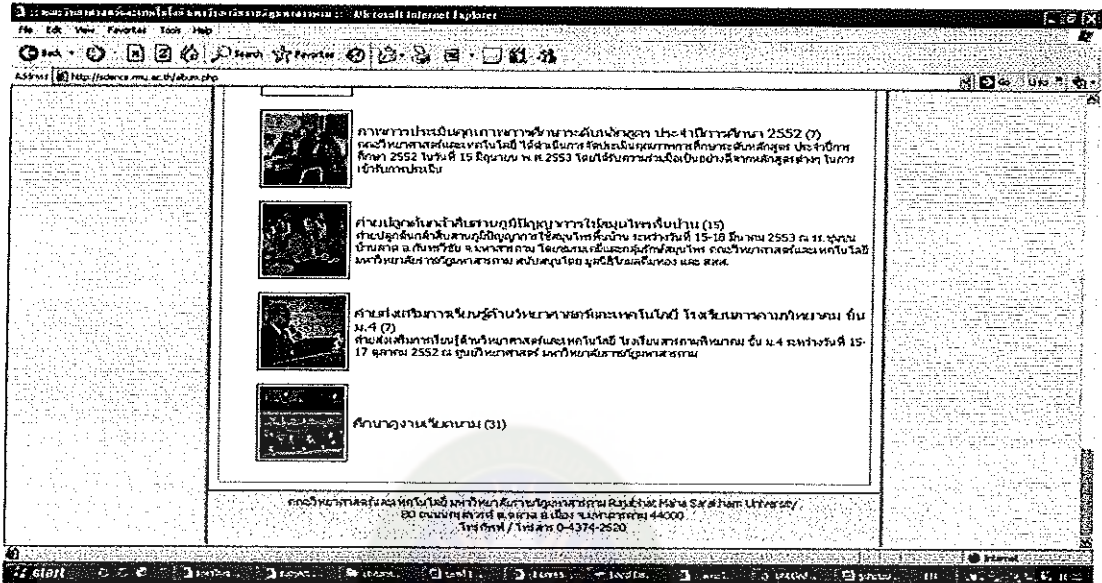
:: คณะวิทยาศาสตร์และเทคโนโลยี มหาวิทยาลัยราชภัฏมหาสารคาม :: - Microsoft Internet Explorer
File Edit View Favorites Tools Help
Back Search Favorites
Address http://science.rmu.ac.th/album.php
Go Links

ภาพการประเมินคุณภาพการศึกษาระดับหลักสูตร ประจำปีการศึกษา 2552 (7)
คณะวิทยาศาสตร์และเทคโนโลยี ได้ดำเนินการจัดประเมินคุณภาพการศึกษาระดับหลักสูตร ประจำปีการศึกษา 2552 ในวันที่ 15 มิถุนายน พ.ศ.2553 โดยได้รับความร่วมมือเป็นอย่างดีจากหลักสูตรต่างๆ ในการเข้ารับการประเมิน

ค่ายปลูกจิตสำนึกสานภูมิปัญญาการใช้สมุนไพรพื้นบ้าน (15)
ค่ายปลูกจิตสำนึกสานภูมิปัญญาการใช้สมุนไพรพื้นบ้าน ระหว่างวันที่ 15-18 มีนาคม 2553 ณ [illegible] อ.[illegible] จ.มหาสารคาม โดยชมรม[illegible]อนุรักษ์สมุนไพร คณะวิทยาศาสตร์และเทคโนโลยี มหาวิทยาลัยราชภัฏมหาสารคาม สนับสนุนโดย มูลนิธิโนเลจทีมทอง และ สสส.

ค่ายส่งเสริมการเรียนรู้ด้านวิทยาศาสตร์และเทคโนโลยี โรงเรียนสารคามพิทยาคม ชั้น ม.4 (7)
ค่ายส่งเสริมการเรียนรู้ด้านวิทยาศาสตร์และเทคโนโลยี โรงเรียนสารคามพิทยาคม ชั้น ม.4 ระหว่างวันที่ 15-17 ตุลาคม 2552 ณ ศูนย์วิทยาศาสตร์ มหาวิทยาลัยราชภัฏมหาสารคาม

ศึกษาดูงานเวียดนาม (31)

คณะวิทยาศาสตร์และเทคโนโลยี มหาวิทยาลัยราชภัฏมหาสารคาม Rajabhat Maha Sarakham University
80 ถนนนครสวรรค์ ต.ตลาด อ.เมือง จ.มหาสารคาม 44000
โทรศัพท์ / โทรสาร 0-4374-2620

Internet
start